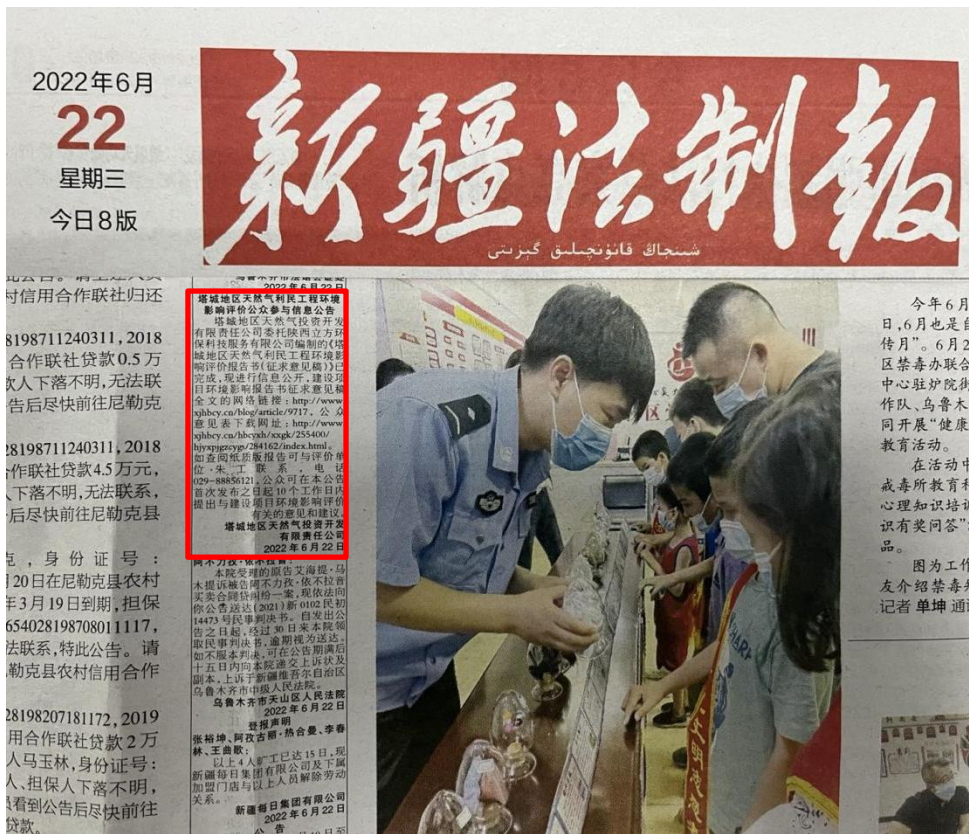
2022年6月
22
星期三
今日8版

新疆法制报

شىنجاڭ قانۇنچىلىق گېزىتى

村信用合作联社归还

8198711240311，2018
合作联社贷款0.5万
人下落不明，无法联
告后尽快前往尼勒克

28198711240311，2018
合作联社贷款4.5万元，
下落不明，无法联系，
后尽快前往尼勒克县

克，身份证号：
20日在尼勒克县农村
年3月19日到期，担保
654028198708011117，
法联系，特此公告。请
勒克县农村信用合作

28198207181172，2019
用合作联社贷款2万
人马玉林，身份证号：
人、担保人下落不明，
看到公告后尽快前往

2022年6月22日

塔城地区天然气利民工程环境影响评价公众参与信息公告

塔城地区天然气投资开发有限责任公司委托陕西立方环保科技服务有限公司编制的《塔城地区天然气利民工程环境影响评价报告书(征求意见稿)》已完成，现进行信息公开，建设项目环境影响报告书征求意见稿全文的网络链接：http://www.xjhbcy.cn/blog/article/9717。公众意见表下载网址：http://www.xjhbcy.cn/hbcyxh/xxgk/255400/hjyxpjgzcyg/284162/index.html。如查阅纸质报告可与评价单位·朱工联系，电话029-88856121。公众可在本公告首次发布之日起10个工作日内提出与建设项目环境影响评价有关的意见和建议。

塔城地区天然气投资开发有限责任公司
2022年6月22日

本院受理的原告艾海提·马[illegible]诉被告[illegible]追偿权纠纷一案，现依法向你公告送达(2021)新0102民初14473号民事判决书。自发出公告之日起，经过30日即视为送达。如不服本判决，可在公告期满后十五日内向本院递交上诉状及副本，上诉于新疆维吾尔自治区乌鲁木齐市中级人民法院。

乌鲁木齐市天山区人民法院
2022年6月22日

登报声明

张裕坤、阿孜古丽·热合曼、李春林、王曲歌：
以上4人旷工已达15日，现新疆每日集团有限公司及下属加盟门店与以上人员解除劳动关系。

新疆每日集团有限公司
2022年6月22日

今年6月
日，6月也是
传月”。6月2
区禁毒办联合
中心驻炉院街
作队、乌鲁木
同开展“健康
教育活动。
在活动中
戒毒所教育和
心理知识培训
识有奖问答”
品。
图为工作
友介绍禁毒
记者 单坤 通